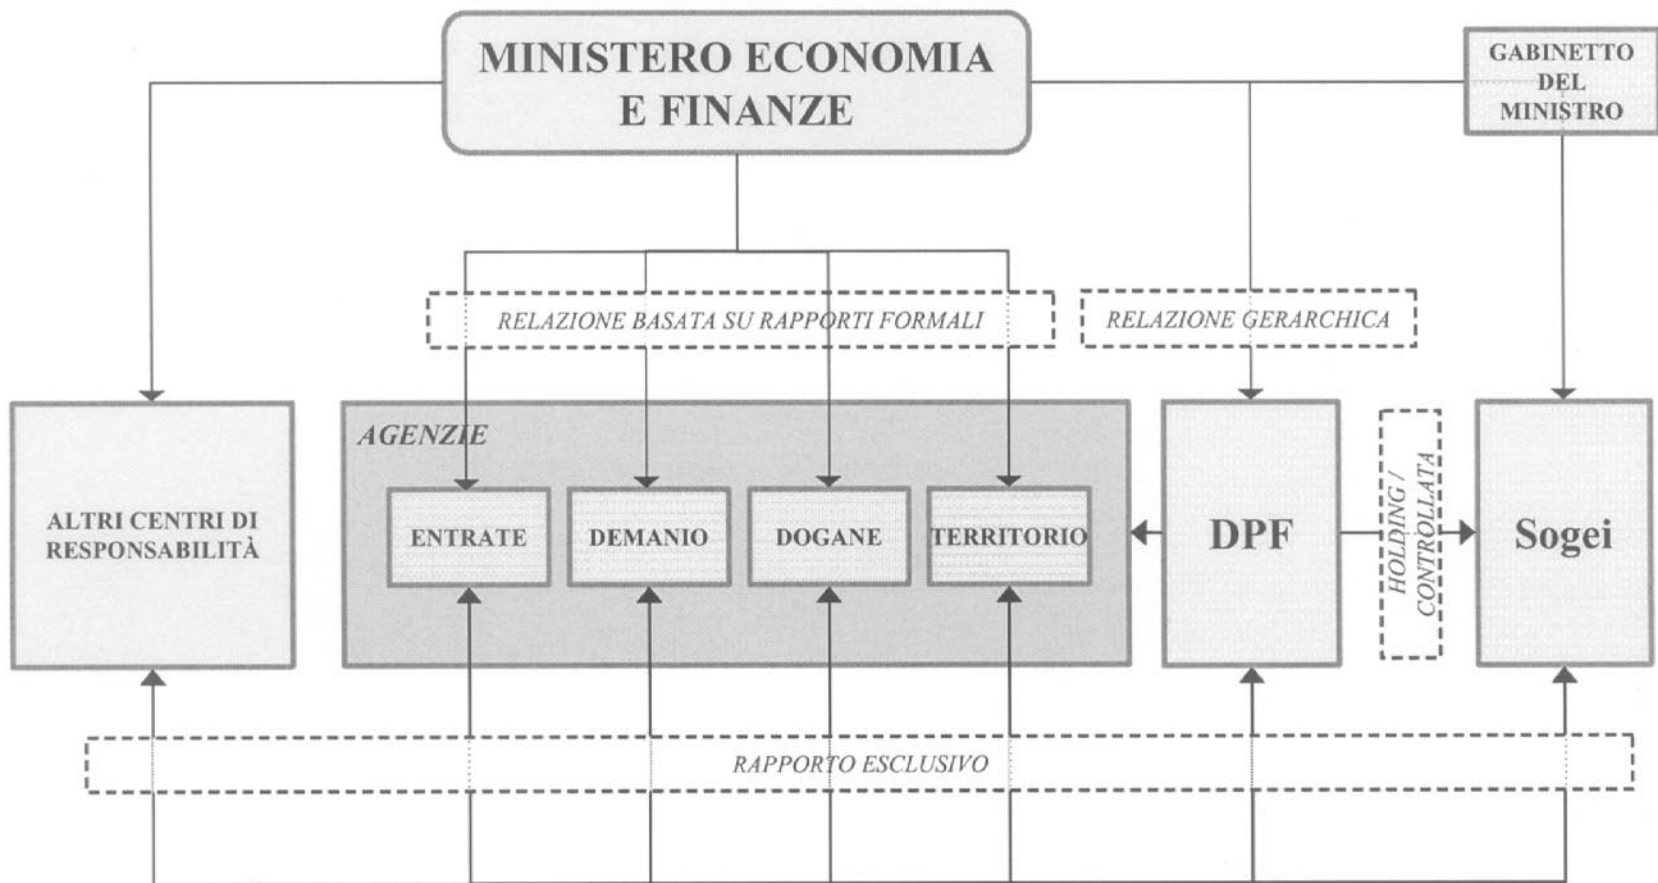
MINISTERO ECONOMIA E FINANZE

GABINETTO DEL MINISTRO

RELAZIONE BASATA SU RAPPORTI FORMALI

RELAZIONE GERARCHICA

ALTRI CENTRI DI RESPONSABILITÀ

AGENZIE

ENTRATE

DEMANIO

DOGANE

TERRITORIO

DPF

HOLDING / CONTROLLATA

Sogei

RAPPORTO ESCLUSIVO